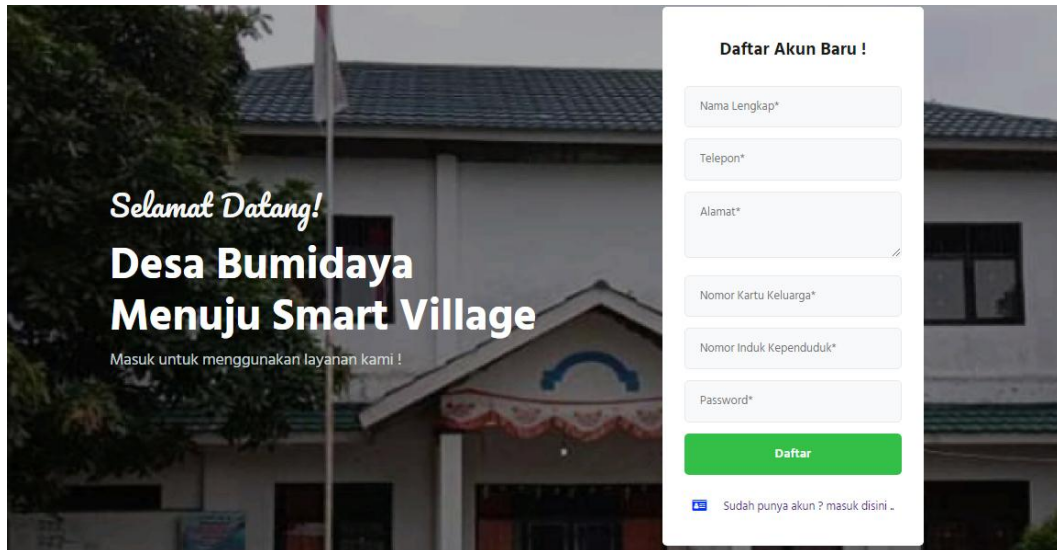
Selamat Datang!

Desa Bumidaya Menuju Smart Village

Masuk untuk menggunakan layanan kami !

Daftar Akun Baru !

Nama Lengkap*

Telepon*

Alamat*

Nomor Kartu Keluarga*

Nomor Induk Kependuduk*

Password*

Daftar

Sudah punya akun ? masuk disini ..